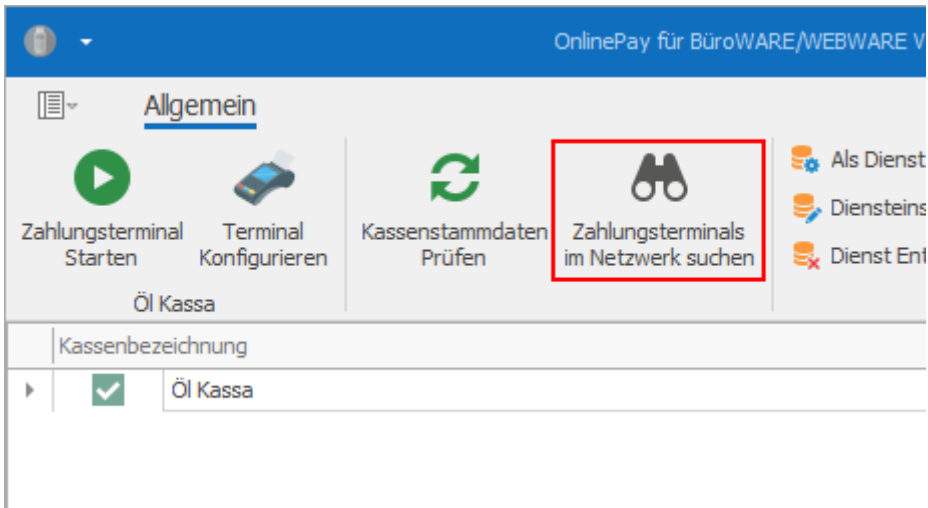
OnlinePay für BüroWARE/WEBWARE V

Allgemein

Zahlungsterminal Starten

Terminal Konfigurieren

Öl Kassa

Kassenstammdaten Prüfen

Zahlungsterminals im Netzwerk suchen

Als Dienst

Diensteins

Dienst Ent

Kassenbezeichnung

Öl Kassa